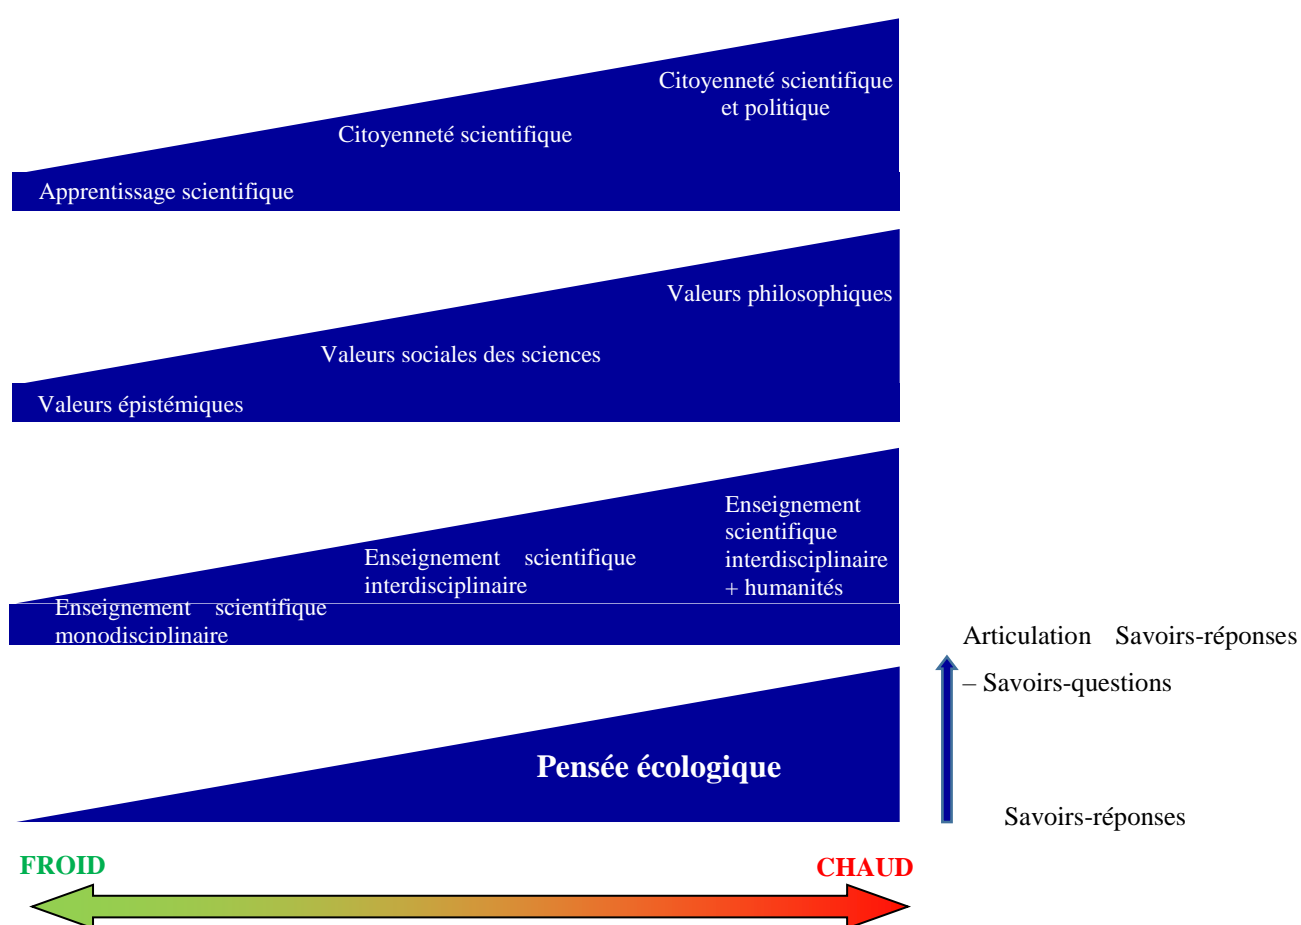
Citoyenneté scientifique et politique

Citoyenneté scientifique

Apprentissage scientifique

Valeurs philosophiques

Valeurs sociales des sciences

Valeurs épistémiques

Enseignement scientifique interdisciplinaire + humanités

Enseignement scientifique interdisciplinaire

Enseignement scientifique monodisciplinaire

Articulation Savoirs-réponses – Savoirs-questions

Pensée écologique

Savoirs-réponses

FROID

CHAUD